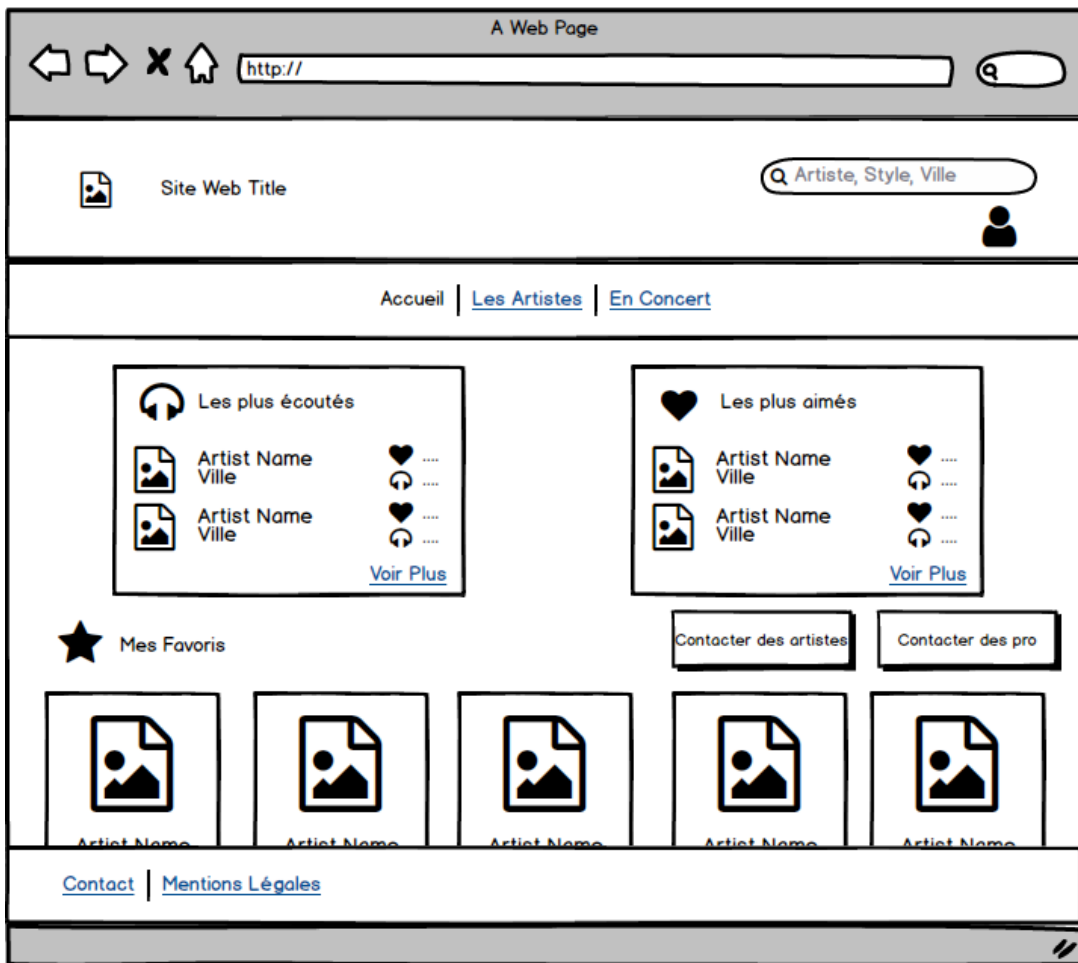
A Web Page

http://

Site Web Title

Artiste, Style, Ville

Accueil | Les Artistes | En Concert

Les plus écoutés

Artist Name
Ville
....
....

Artist Name
Ville
....
....

Voir Plus

Les plus aimés

Artist Name
Ville
....
....

Artist Name
Ville
....
....

Voir Plus

Mes Favoris

Contacter des artistes

Contacter des pro

Artist Name

Artist Name

Artist Name

Artist Name

Artist Name

Contact | Mentions Légales